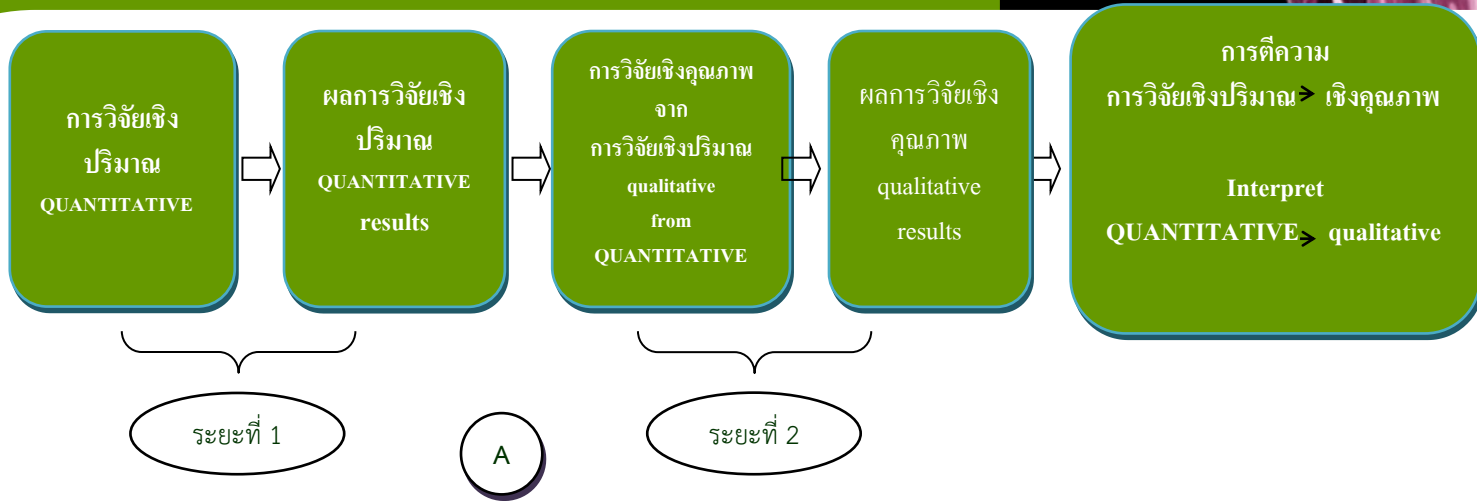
การวิจัยเชิงปริมาณ
QUANTITATIVE

ผลการวิจัยเชิงปริมาณ
QUANTITATIVE
results

การวิจัยเชิงคุณภาพ
จาก
การวิจัยเชิงปริมาณ
qualitative
from
QUANTITATIVE

ผลการวิจัยเชิงคุณภาพ
qualitative
results

การตีความ
การวิจัยเชิงปริมาณ→ เชิงคุณภาพ

Interpret
QUANTITATIVE→ qualitative

ระยะที่ 1

A

ระยะที่ 2